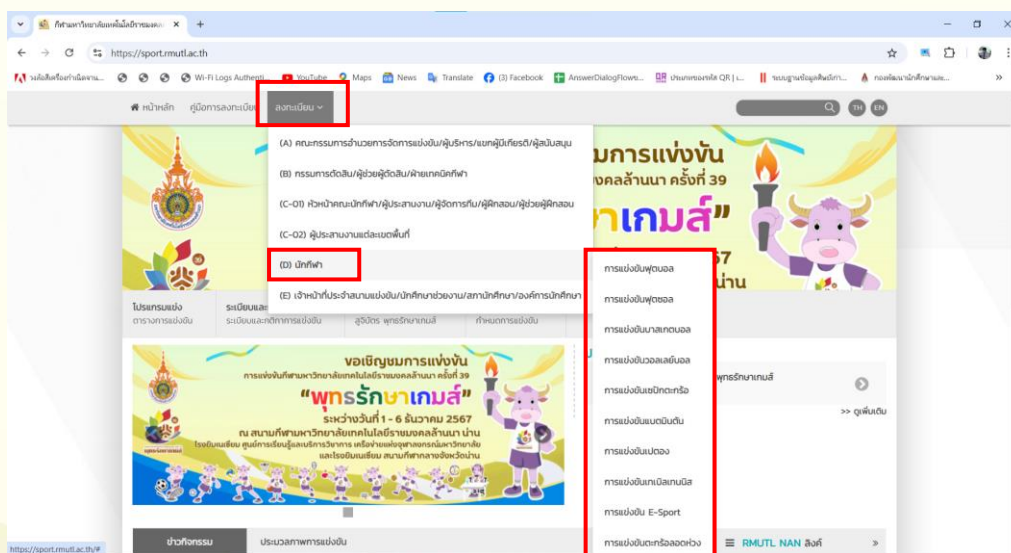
กีฬามหาวิทยาลัยเทคโนโลยีราชมงคล ×   +

https://sport.rmutl.ac.th

วงล้อสิ่งเรื่องกำเนิดงาน...   Wi-Fi Logs Authenti...   YouTube   Maps   News   Translate   (3) Facebook   AnswerDialogFlowe...   ประเภทของรหัส QR | ...   ระบบฐานข้อมูลสัตว์ป่า...   กองพัฒนานักศึกษาและ...

หน้าหลัก   คู่มือการลงทะเบียน   ลงทะเบียน

TH   EN

(A) คณะกรรมการอำนวยการจัดการแข่งขัน/ผู้บริหาร/แขกผู้มีเกียรติ/ผู้สนับสนุน
(B) กรรมการตัดสิน/ผู้ช่วยผู้ตัดสิน/ฝ่ายเทคนิคกีฬา
(C-01) หัวหน้าคณะนักกีฬา/ผู้ประสานงาน/ผู้จัดการทีม/ผู้ฝึกสอน/ผู้ช่วยผู้ฝึกสอน
(C-02) ผู้ประสานงานแต่ละเขตพื้นที่
(D) นักกีฬา
(E) เจ้าหน้าที่ประจำสนามแข่งขัน/นักศึกษาช่วยงาน/สภานักศึกษา/องค์การนักศึกษา

มการแข่งขัน
งคลล้านนา ครั้งที่ 39
ฯเกมส์"
67
น่าน

การแข่งขันฟุตบอล
การแข่งขันฟุตซอล
การแข่งขันบาสเกตบอล
การแข่งขันวอลเลย์บอล
การแข่งขันเซปักตะกร้อ
การแข่งขันแบดมินตัน
การแข่งขันเปตอง
การแข่งขันเทเบิลเทนนิส
การแข่งขัน E-Sport
การแข่งขันตะกร้อลอดห่วง

โปรแกรมแข่ง
ตารางการแข่งขัน
ระเบียบและ
ระเบียบและกติกาการแข่งขัน
สูจิบัตร พุทธรักษาเกมส์
กำหนดการแข่งขัน

ขอเชิญชมการแข่งขัน
การแข่งขันกีฬามหาวิทยาลัยเทคโนโลยีราชมงคลล้านนา ครั้งที่ 39
"พุทธรักษาเกมส์"
ระหว่างวันที่ 1 - 6 ธันวาคม 2567
ณ สนามกีฬามหาวิทยาลัยเทคโนโลยีราชมงคลล้านนา น่าน
โรงยิมเนเซียม ศูนย์การเรียนรู้และบริการวิชาการ เครือข่ายแห่งพุทธรักษามหาวิทยาลัย
และโรงยิมเนเซียม สนามกีฬากลางจังหวัดน่าน

พุทธรักษาเกมส์
>> ดูเพิ่มเติม

ข่าวกิจกรรม   ประมวลภาพการแข่งขัน   RMUTL NAN ลิงค์

https://sport.rmutl.ac.th/#